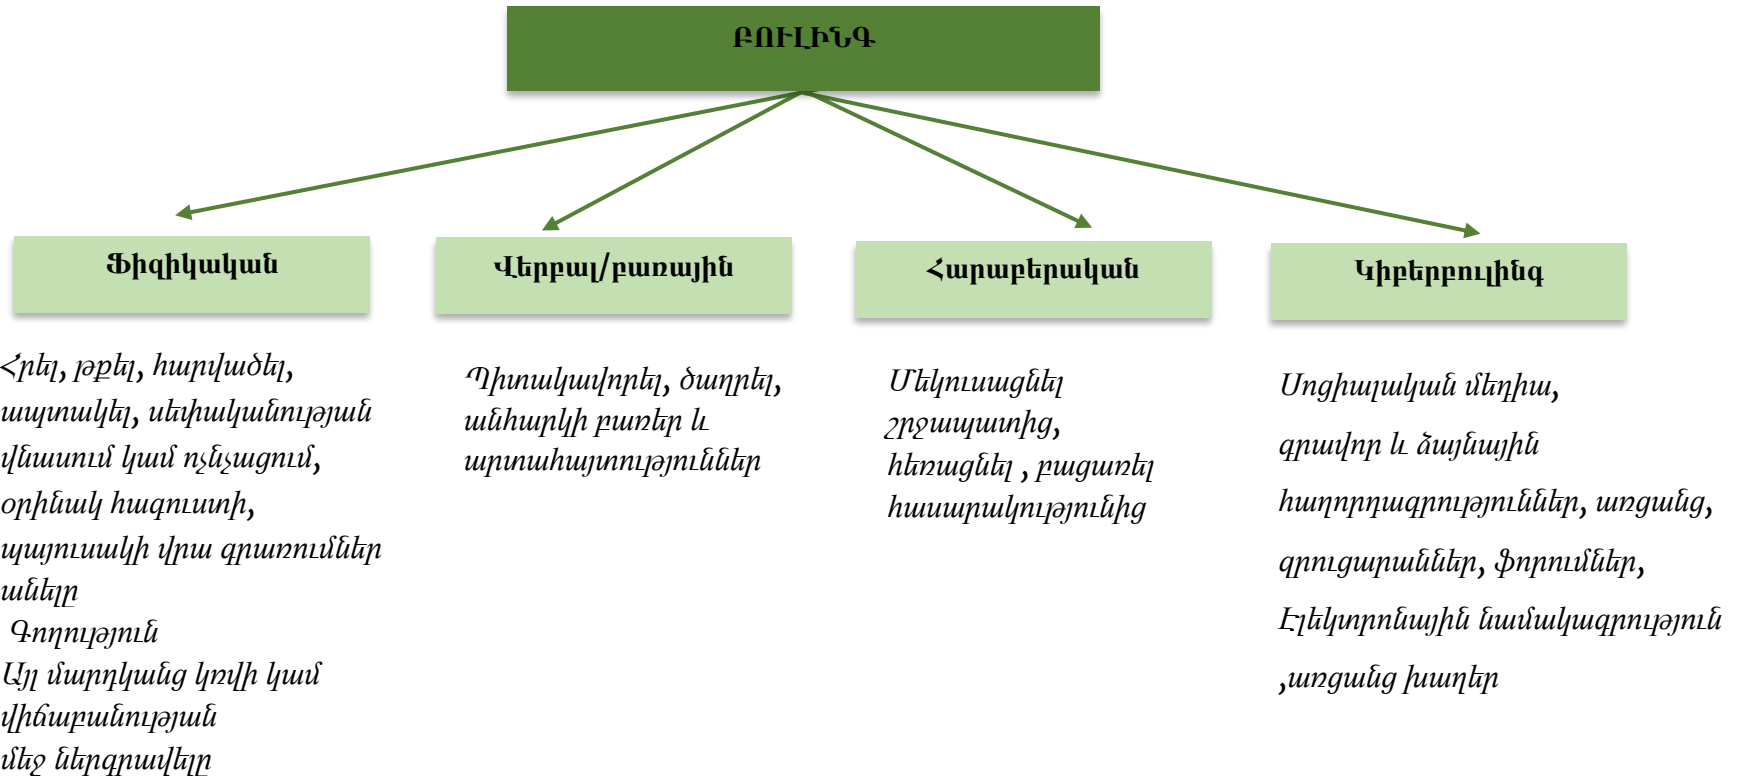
ԲՈՒԼԻՆԳ

Ֆիզիկական

Հրել, թքել, հարվածել, ապտակել, սեփականության վնասում կամ ոչնչացում, օրինակ հագուստի, պայուսակի վրա գրառումներ անելը

Գողություն

Այլ մարդկանց կռվի կամ վիճաբանության մեջ ներգրավելը

Վերբալ/բառային

Վիրավորել, ծաղրել, անհարկի բառեր և արտահայտություններ

Հարաբերական

Մեկուսացնել շրջապատից, հեռացնել , բացառել հասարակությունից

Կիբերբուլինգ

Սոցիալական մեդիա, գրավոր և ձայնային հաղորդագրություններ, առցանց, զրուցարաններ, փոռումներ, Էլեկտրոնային նամակագրություն ,առցանց խաղեր